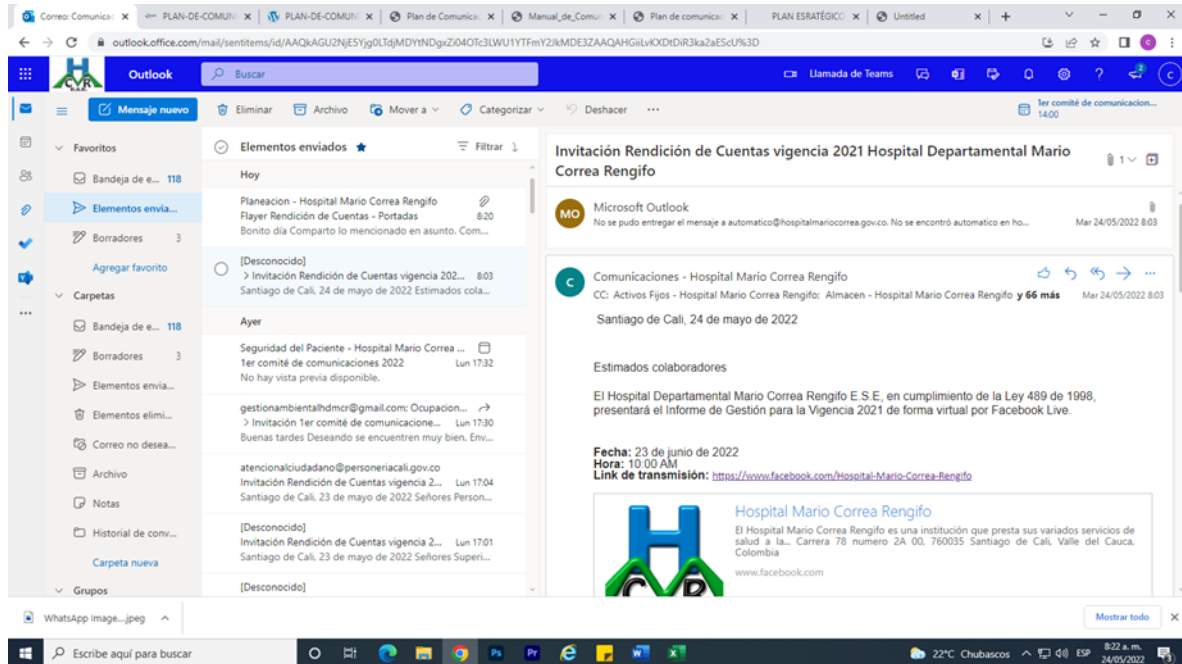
Correo: Comunicac | PLAN-DE-COMUN | PLAN-DE-COMUN | Plan de Comunicac | Manual_de_Comun | Plan de comunicac | PLAN ESRATÉGICO | Untitled

outlook.office.com/mail/sentitems/id/AAQkAGU2NjE5Yjg0LTdjMDYtNDgxZi04OTc3LWU1YTFmY2JkMDE3ZAAQAHGiiLvKXDtDiR3ka2aESCU%3D

Outlook  Buscar  Llamada de Teams

Mensaje nuevo  Eliminar  Archivo  Mover a  Categorizar  Deshacer  ...  1er comité de comunicacion... 14:00

Favoritos
Bandeja de e... 118
Elementos envia...
Borradores 3
Agregar favorito
Carpetas
Bandeja de e... 118
Borradores 3
Elementos envia...
Elementos elimi...
Correo no desea...
Archivo
Notas
Historial de conv...
Carpeta nueva
Grupos

Elementos enviados  Filtrar
Hoy
Planeacion - Hospital Mario Correa Rengifo
Flayer Rendición de Cuentas - Portadas 8:20
Bonito día Comparto lo mencionado en asunto. Com...
[Desconocido]
> Invitación Rendición de Cuentas vigencia 202... 8:03
Santiago de Cali, 24 de mayo de 2022 Estimados cola...
Ayer
Seguridad del Paciente - Hospital Mario Correa ...
1er comité de comunicaciones 2022 Lun 17:32
No hay vista previa disponible.
gestionambientalhdmcr@gmail.com: Ocupacion...
> Invitación 1er comité de comunicacione... Lun 17:30
Buenas tardes Deseando se encuentren muy bien. Env...
atencionalciudadano@personeriacali.gov.co
Invitación Rendición de Cuentas vigencia 2... Lun 17:04
Santiago de Cali, 23 de mayo de 2022 Señores Person...
[Desconocido]
Invitación Rendición de Cuentas vigencia 2... Lun 17:01
Santiago de Cali, 23 de mayo de 2022 Señores Superi...
[Desconocido]

Invitación Rendición de Cuentas vigencia 2021 Hospital Departamental Mario Correa Rengifo

MO Microsoft Outlook
No se pudo entregar el mensaje a automatico@hospitalmariocorrea.gov.co. No se encontró automatico en ho... Mar 24/05/2022 8:03

C Comunicaciones - Hospital Mario Correa Rengifo
CC: Activos Fijos - Hospital Mario Correa Rengifo; Almacen - Hospital Mario Correa Rengifo y 66 más Mar 24/05/2022 8:03

Santiago de Cali, 24 de mayo de 2022

Estimados colaboradores

El Hospital Departamental Mario Correa Rengifo E.S.E, en cumplimiento de la Ley 489 de 1998, presentará el Informe de Gestión para la Vigencia 2021 de forma virtual por Facebook Live.

Fecha: 23 de junio de 2022
Hora: 10:00 AM
Link de transmisión: https://www.facebook.com/Hospital-Mario-Correa-Rengifo

Hospital Mario Correa Rengifo
El Hospital Mario Correa Rengifo es una institución que presta sus variados servicios de salud a la... Carrera 78 numero 2A 00, 760035 Santiago de Cali, Valle del Cauca, Colombia
www.facebook.com

WhatsApp Image....jpeg  Mostrar todo

Escribe aquí para buscar  22°C Chubascos  ESP  8:22 a. m. 24/05/2022